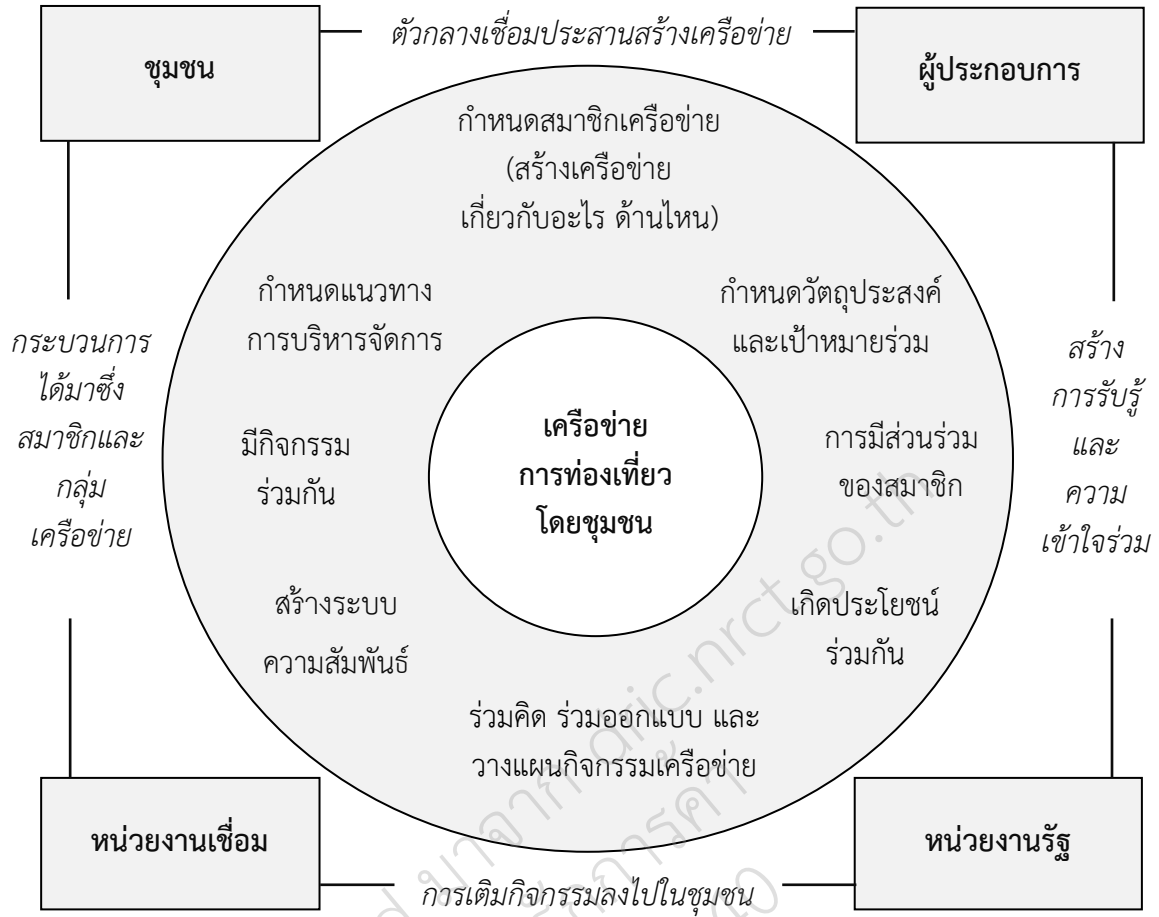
ชุมชน

ตัวกลางเชื่อมประสานสร้างเครือข่าย

ผู้ประกอบการ

กำหนดสมาชิกเครือข่าย (สร้างเครือข่าย เกี่ยวกับอะไร ด้านไหน)

กำหนดแนวทาง การบริหารจัดการ

กำหนดวัตถุประสงค์ และเป้าหมายร่วม

กระบวนการ ได้มาซึ่ง สมาชิกและ กลุ่ม เครือข่าย

มีกิจกรรม ร่วมกัน

เครือข่าย การท่องเที่ยว โดยชุมชน

การมีส่วนร่วม ของสมาชิก

สร้าง การรับรู้ และ ความ เข้าใจร่วม

สร้างระบบ ความสัมพันธ์

เกิดประโยชน์ ร่วมกัน

ร่วมคิด ร่วมออกแบบ และ วางแผนกิจกรรมเครือข่าย

หน่วยงานเชื่อม

หน่วยงานรัฐ

การเติมกิจกรรมลงไปในชุมชน

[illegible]